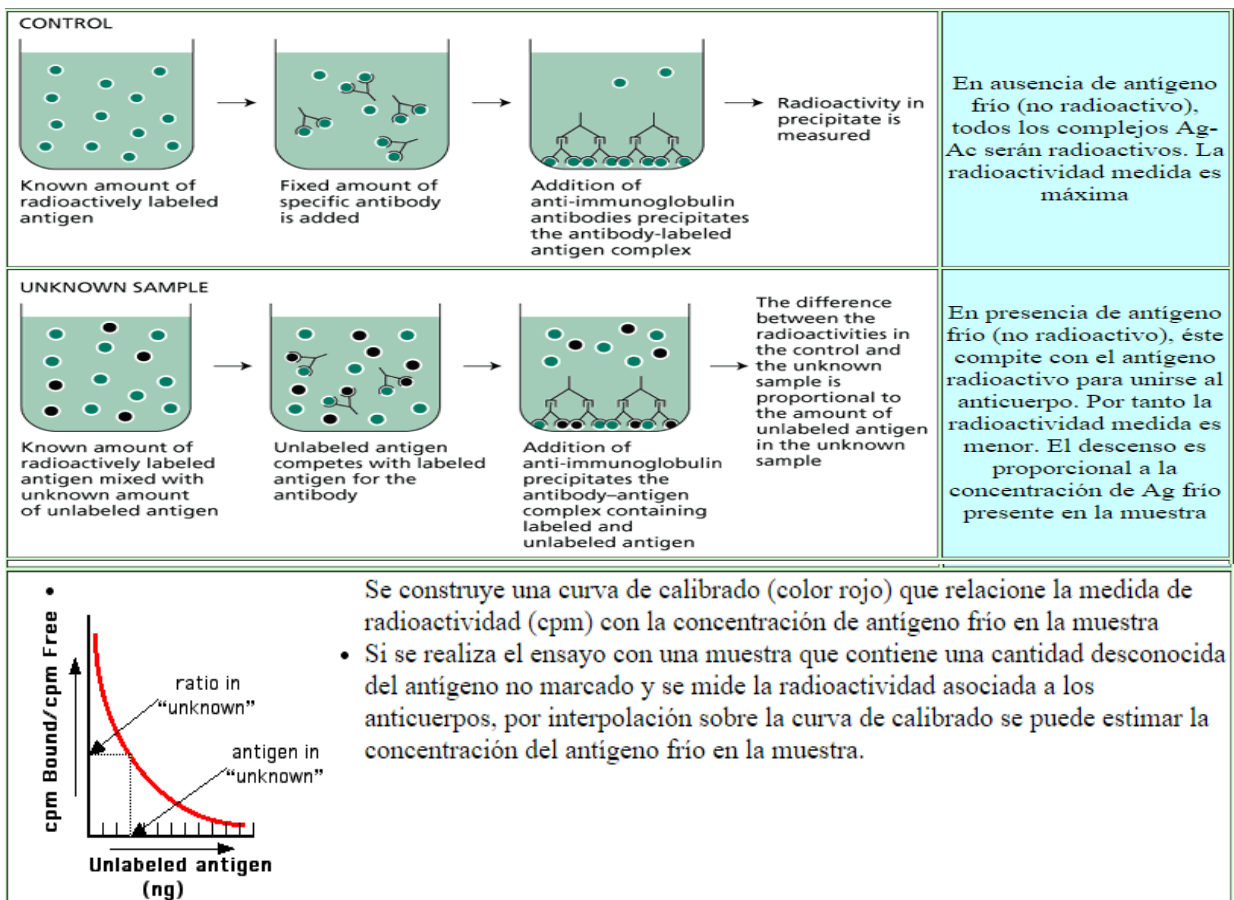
CONTROL

Known amount of radioactively labeled antigen

Fixed amount of specific antibody is added

Addition of anti-immunoglobulin antibodies precipitates the antibody-labeled antigen complex

Radioactivity in precipitate is measured

En ausencia de antígeno frío (no radioactivo), todos los complejos Ag-Ac serán radioactivos. La radioactividad medida es máxima

UNKNOWN SAMPLE

Known amount of radioactively labeled antigen mixed with unknown amount of unlabeled antigen

Unlabeled antigen competes with labeled antigen for the antibody

Addition of anti-immunoglobulin precipitates the antibody–antigen complex containing labeled and unlabeled antigen

The difference between the radioactivities in the control and the unknown sample is proportional to the amount of unlabeled antigen in the unknown sample

En presencia de antígeno frío (no radioactivo), éste compite con el antígeno radioactivo para unirse al anticuerpo. Por tanto la radioactividad medida es menor. El descenso es proporcional a la concentración de Ag frío presente en la muestra

cpm Bound/cpm Free

ratio in "unknown"

antigen in "unknown"

Unlabeled antigen (ng)

• Se construye una curva de calibrado (color rojo) que relacione la medida de radioactividad (cpm) con la concentración de antígeno frío en la muestra
• Si se realiza el ensayo con una muestra que contiene una cantidad desconocida del antígeno no marcado y se mide la radioactividad asociada a los anticuerpos, por interpolación sobre la curva de calibrado se puede estimar la concentración del antígeno frío en la muestra.